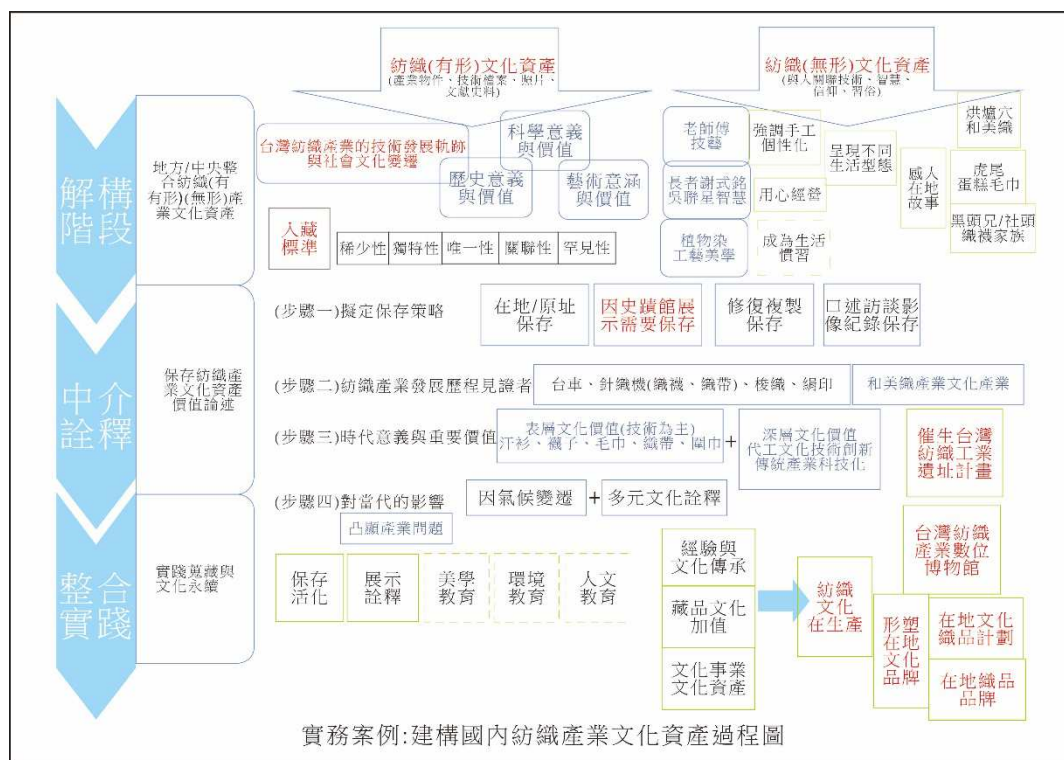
紡織(有形)文化資產
(產業物件、技術檔案、照片、文獻史料)

紡織(無形)文化資產
(與人關聯技術、智慧、信仰、習俗)

解構階段

地方/中央整合紡織(有有形)(無形)產業文化資產

台灣紡織產業的技術發展軌跡與社會文化變遷

科學意義與價值

歷史意義與價值

藝術意涵與價值

老師傅技藝

強調手工個性化

呈現不同生活型態

感人在地故事

烘爐穴和美織

虎尾蛋糕毛巾

長者謝式銘吳勝星智慧

用心經營

黑頭兒/社頭織襪家族

植物染工藝美學

成為生活慣習

入藏標準

稀少性

獨特性

唯一性

關聯性

罕見性

中介詮釋

保存紡織產業文化資產價值論述

(步驟一)擬定保存策略

在地/原址保存

因史蹟館展示需要保存

修復複製保存

口述訪談影像紀錄保存

(步驟二)紡織產業發展歷程見證者

台車、針織機(織襪、織帶)、梭織、網印

和美織產業文化產業

(步驟三)時代意義與重要價值

表層文化價值(技術為主)
汗衫、襪子、毛巾、織帶、圍巾

+

深層文化價值
代工文化技術創新
傳統產業科技化

催生台灣紡織工業遺址計畫

(步驟四)對當代的影響

因氣候變遷

+

多元文化詮釋

凸顯產業問題

整合實踐

實踐典藏與文化永續

保存活化

展示詮釋

美學教育

環境教育

人文教育

經驗與文化傳承

藏品文化加值

文化事業文化資產

紡織文化在生產

台灣紡織產業數位博物館

形塑在地文化品牌

在地文化織品計劃

在地織品品牌

實務案例:建構國內紡織產業文化資產過程圖